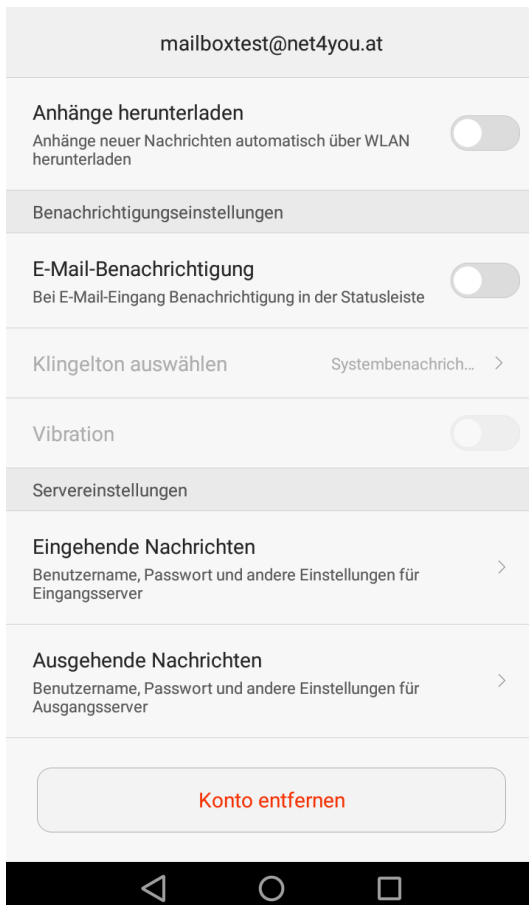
mailboxtest@net4you.at

Anhänge herunterladen
Anhänge neuer Nachrichten automatisch über WLAN herunterladen

Benachrichtigungseinstellungen

E-Mail-Benachrichtigung
Bei E-Mail-Eingang Benachrichtigung in der Statusleiste

Klingelton auswählen
Systembenachrich...

Vibration

Servereinstellungen

Eingehende Nachrichten
Benutzername, Passwort und andere Einstellungen für Eingangsserver

Ausgehende Nachrichten
Benutzername, Passwort und andere Einstellungen für Ausgangsserver

Konto entfernen